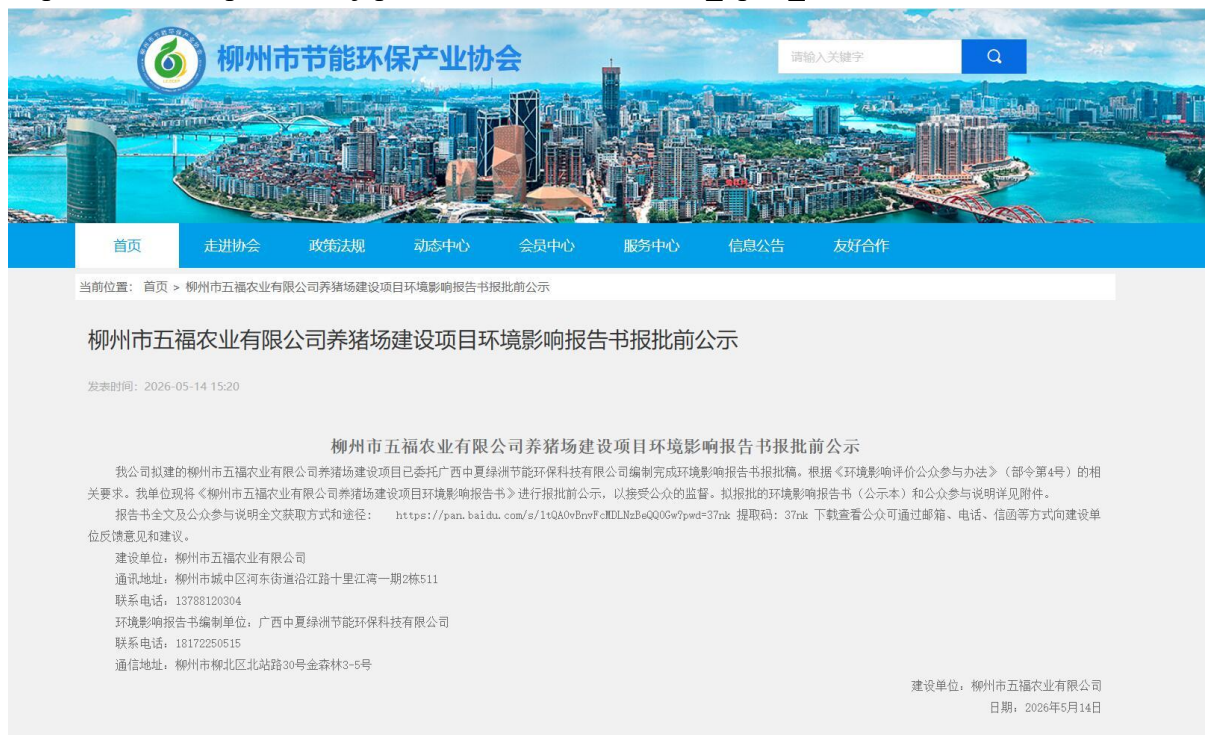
柳州市节能环保产业协会

请输入关键字

首页 走进协会 政策法规 动态中心 会员中心 服务中心 信息公告 友好合作

当前位置： 首页 > 柳州市五福农业有限公司养猪场建设项目环境影响报告书报批前公示

柳州市五福农业有限公司养猪场建设项目环境影响报告书报批前公示

发表时间：2026-05-14 15:20

柳州市五福农业有限公司养猪场建设项目环境影响报告书报批前公示

我公司拟建的柳州市五福农业有限公司养猪场建设项目已委托广西中夏绿洲节能环保科技有限公司编制完成环境影响报告书报批稿。根据《环境影响评价公众参与办法》（部令第4号）的相关要求。我单位现将《柳州市五福农业有限公司养猪场建设项目环境影响报告书》进行报批前公示，以接受公众的监督。拟报批的环境影响报告书（公示本）和公众参与说明详见附件。

报告书全文及公众参与说明全文获取方式和途径： https://pan.baidu.com/s/1tQA0vBnvFcMDLNzBeQQ0Gw?pwd=37nk 提取码：37nk 下载查看公众可通过邮箱、电话、信函等方式向建设单位反馈意见和建议。

建设单位：柳州市五福农业有限公司

通讯地址：柳州市城中区河东街道沿江路十里江湾一期2栋511

联系电话：13788120304

环境影响报告书编制单位：广西中夏绿洲节能环保科技有限公司

联系电话：18172250515

通信地址：柳州市柳北区北站路30号金森林3-5号

建设单位：柳州市五福农业有限公司

日期：2026年5月14日